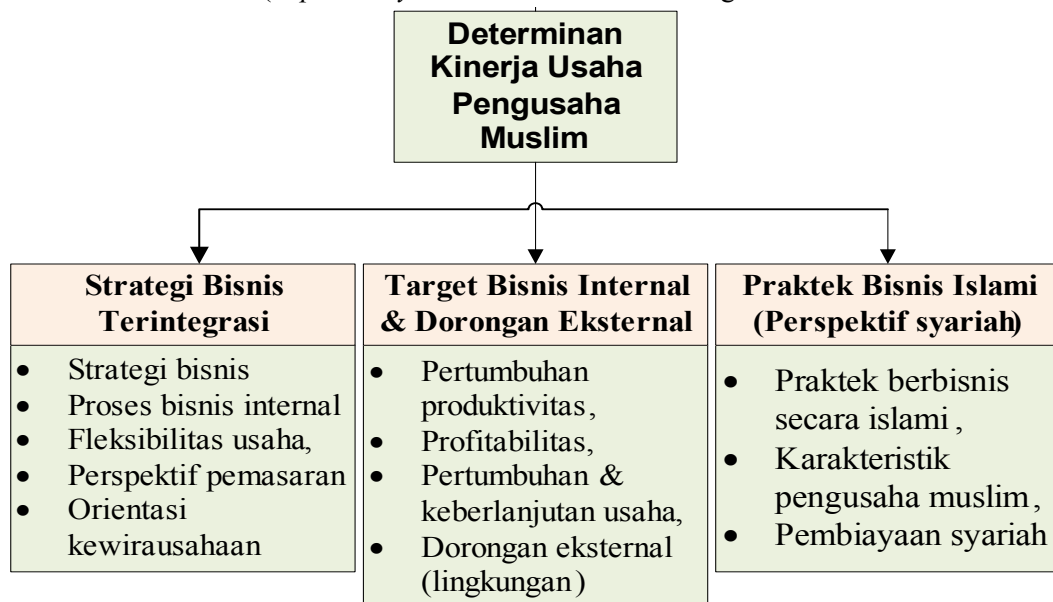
Determinan Kinerja Usaha Pengusaha Muslim

Strategi Bisnis Terintegrasi

- Strategi bisnis
- Proses bisnis internal
- Fleksibilitas usaha,
- Perspektif pemasaran
- Orientasi kewirausahaan

Target Bisnis Internal & Dorongan Eksternal

- Pertumbuhan produktivitas,
- Profitabilitas,
- Pertumbuhan & keberlanjutan usaha,
- Dorongan eksternal (lingkungan)

Praktek Bisnis Islami (Perspektif syariah)

- Praktek berbisnis secara islami ,
- Karakteristik pengusaha muslim ,
- Pembiayaan syariah